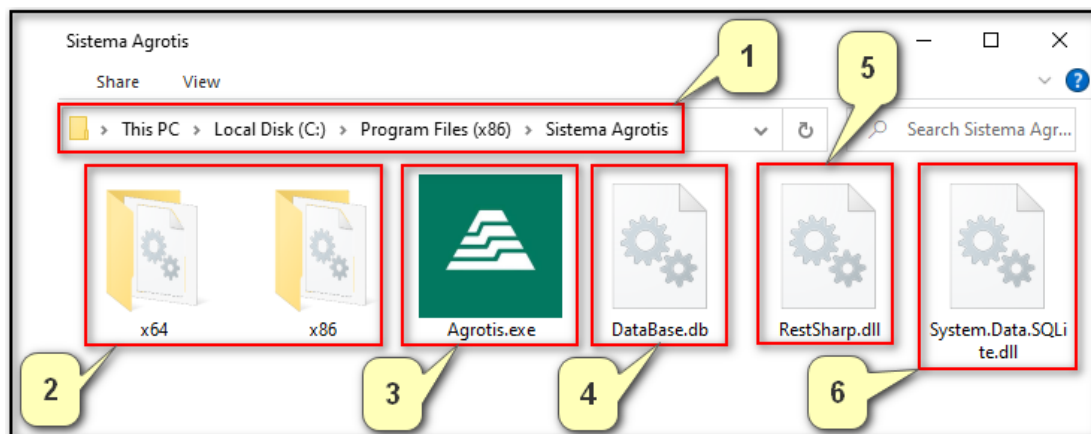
Sistema Agrotis

Share View

This PC > Local Disk (C:) > Program Files (x86) > Sistema Agrotis

Search Sistema Agr...

1

5

x64

x86

Agrotis.exe

DataBase.db

RestSharp.dll

System.Data.SQLite.dll

2

3

4

6